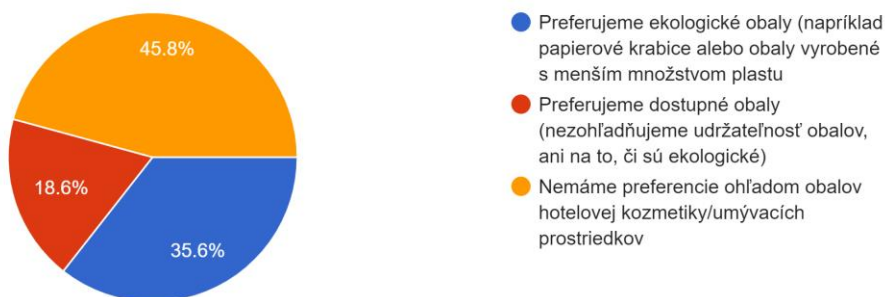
45.8%

18.6%

35.6%

Preferujeme ekologické obaly (napríklad papierové krabice alebo obaly vyrobené s menším množstvom plastu

Preferujeme dostupné obaly (nezohľadňujeme udržateľnosť obalov, ani na to, či sú ekologické)

Nemáme preferencie ohľadom obalov hotelovej kozmetiky/umývacích prostriedkov